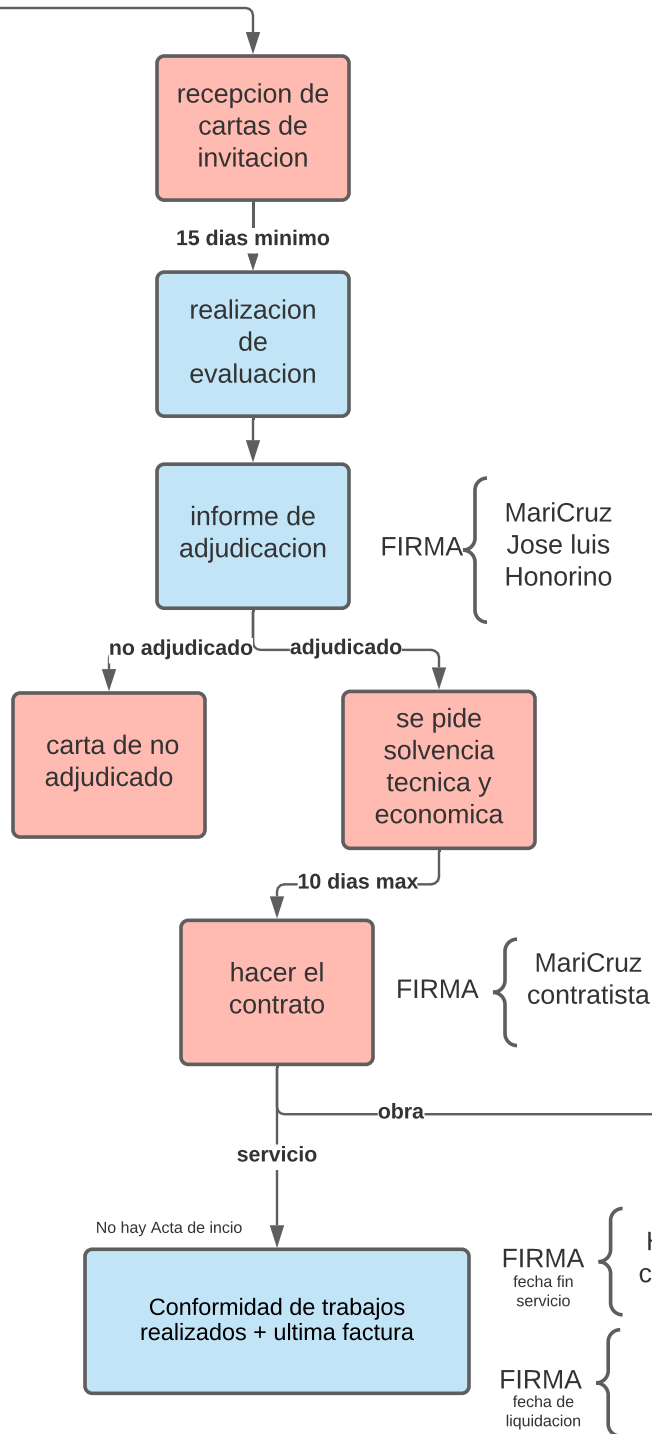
recepcion de cartas de invitacion

15 dias minimo

realizacion de evaluacion

informe de adjudicacion

FIRMA

MariCruz
Jose luis
Honorino

no adjudicado

adjudicado

carta de no adjudicado

se pide solvencia tecnica y economica

10 dias max

hacer el contrato

FIRMA

MariCruz
contratista

obra

servicio

No hay Acta de incio

Conformidad de trabajos realizados + ultima factura

FIRMA
fecha fin servicio

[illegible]
c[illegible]

FIRMA
fecha de liquidacion